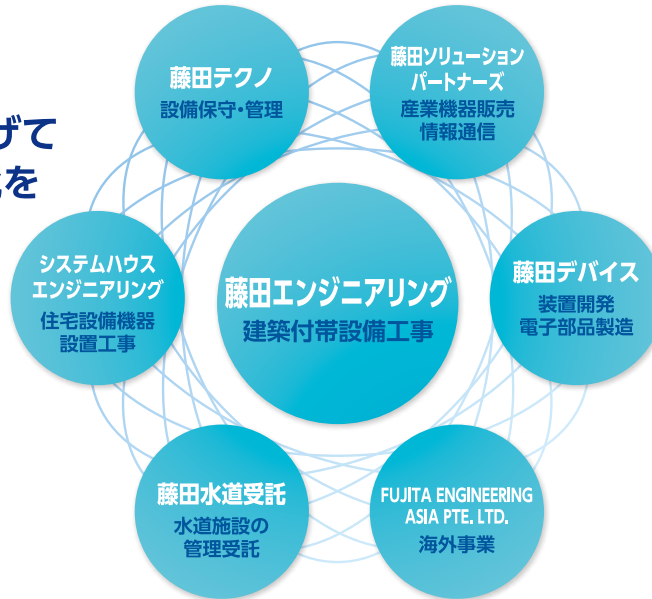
げて
を

藤田テクノ
設備保守・管理

藤田ソリューションパートナーズ
産業機器販売
情報通信

システムハウスエンジニアリング
住宅設備機器
設置工事

藤田エンジニアリング
建築付帯設備工事

藤田デバイス
装置開発
電子部品製造

藤田水道受託
水道施設の
管理受託

FUJITA ENGINEERING ASIA PTE. LTD.
海外事業